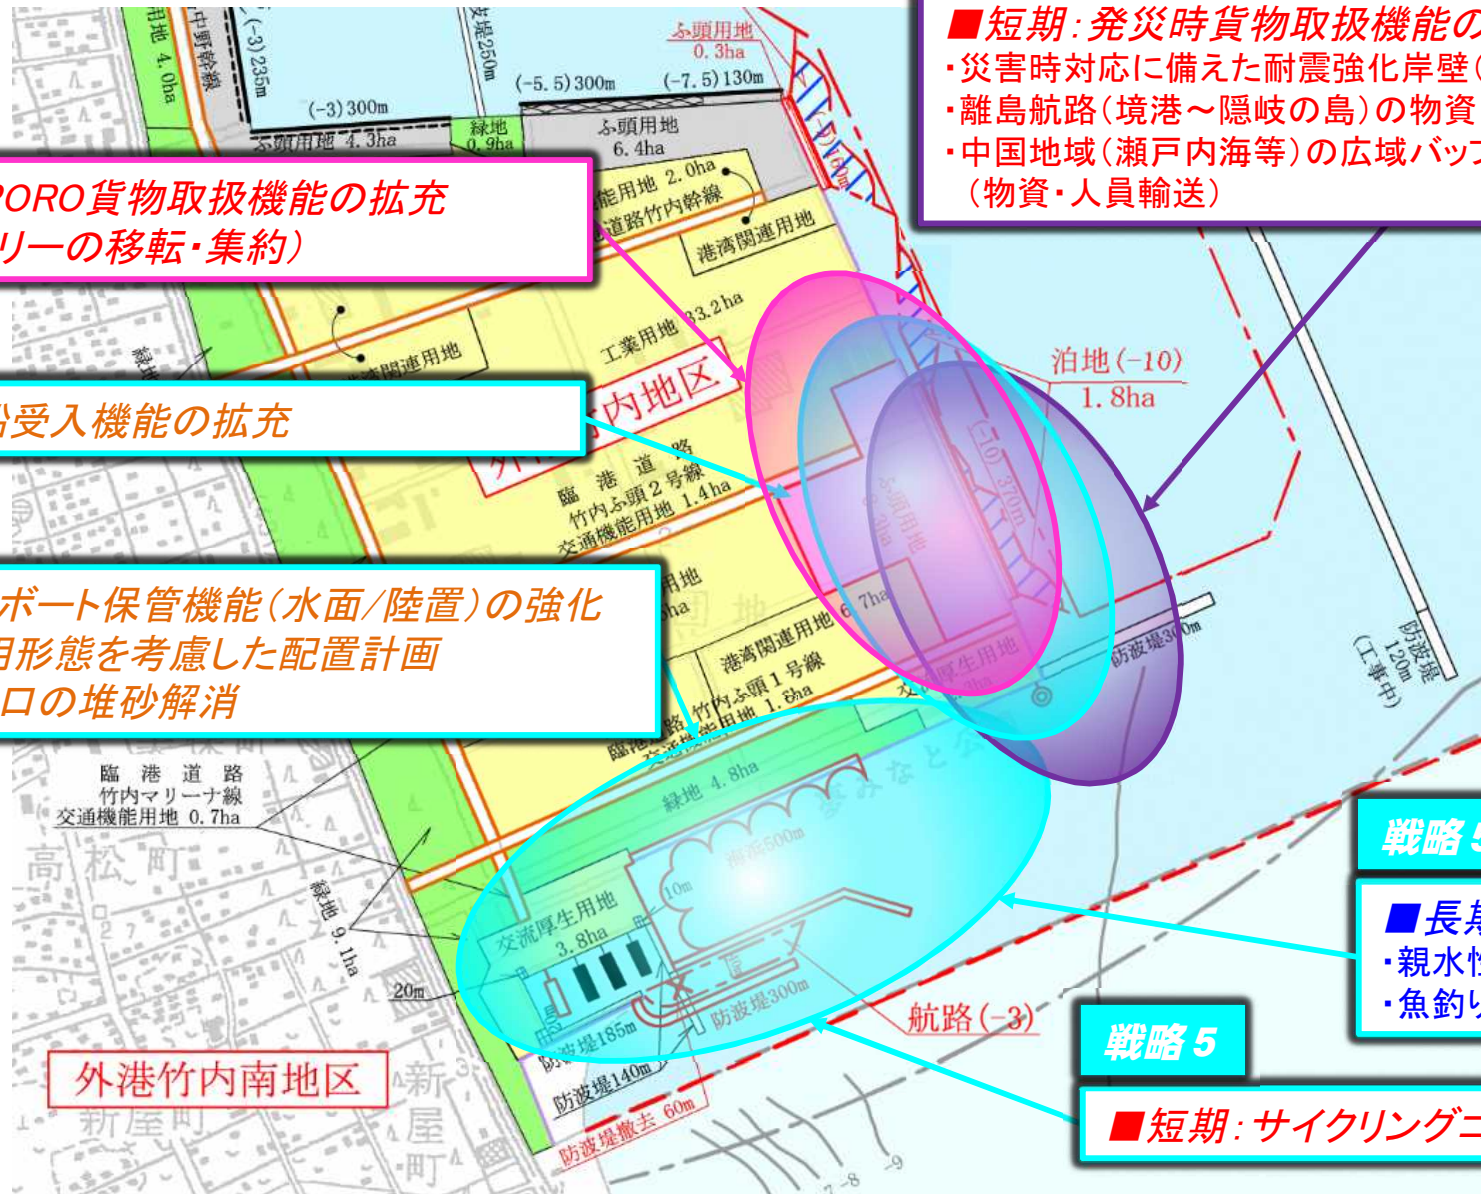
■短期：発災時貨物取扱機能の
・災害時対応に備えた耐震強化岸壁(
・離島航路（境港～隠岐の島）の物資
・中国地域（瀬戸内海等）の広域バッフ
（物資・人員輸送）

RORO貨物取扱機能の拡充
リーの移転・集約）

船受入機能の拡充

ボート保管機能（水面/陸置）の強化
用形態を考慮した配置計画
口の堆砂解消

用地 4.0ha
中野幹線
(-3) 235m
(-3) 300m
ふ頭用地 4.3ha
波堤250m
緑地 0.9ha
(-5.5) 300m
(-7.5) 130m
ふ頭用地 0.3ha
ふ頭用地 6.4ha
能用地 2.0ha
道路竹内幹線
港湾関連用地
工業用地 33.2ha
港湾関連用地
内地区
臨港道路
竹内ふ頭2号線
交通機能用地 1.4ha
泊地(-10)
1.8ha
(-10) 370m
ふ頭用地
港湾関連用地 6.7ha
竹内ふ頭1号線
能用地 1.8ha
厚生用地
防波堤300m
防波堤 120m (工事中)
臨港道路
竹内マリーナ線
交通機能用地 0.7ha
緑地 4.8ha
高松町
緑地 9.1ha
20m
交流厚生用地 3.8ha
10m
防波堤185m
防波堤300m
防波堤140m
防波堤撤去 60m
航路(-3)
外港竹内南地区
新屋町
戦略5
■長
・親水
・魚釣
戦略5
■短期：サイクリング